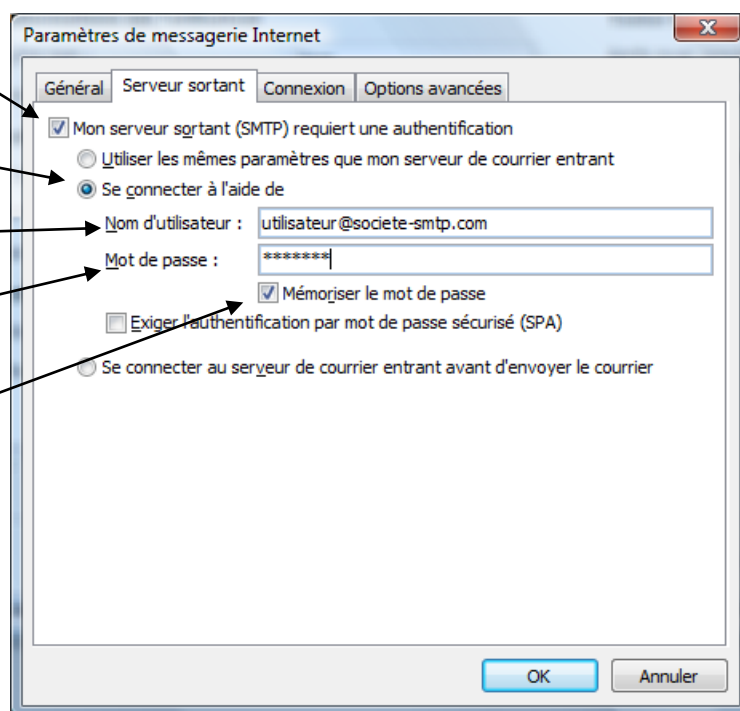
Paramètres de messagerie Internet

Général | Serveur sortant | Connexion | Options avancées

Mon serveur sortant (SMTP) requiert une authentification

Utiliser les mêmes paramètres que mon serveur de courrier entrant

Se connecter à l'aide de

Nom d'utilisateur : utilisateur@societe-smtp.com

Mot de passe : *******

Mémoriser le mot de passe

Exiger l'authentification par mot de passe sécurisé (SPA)

Se connecter au serveur de courrier entrant avant d'envoyer le courrier

OK

Annuler